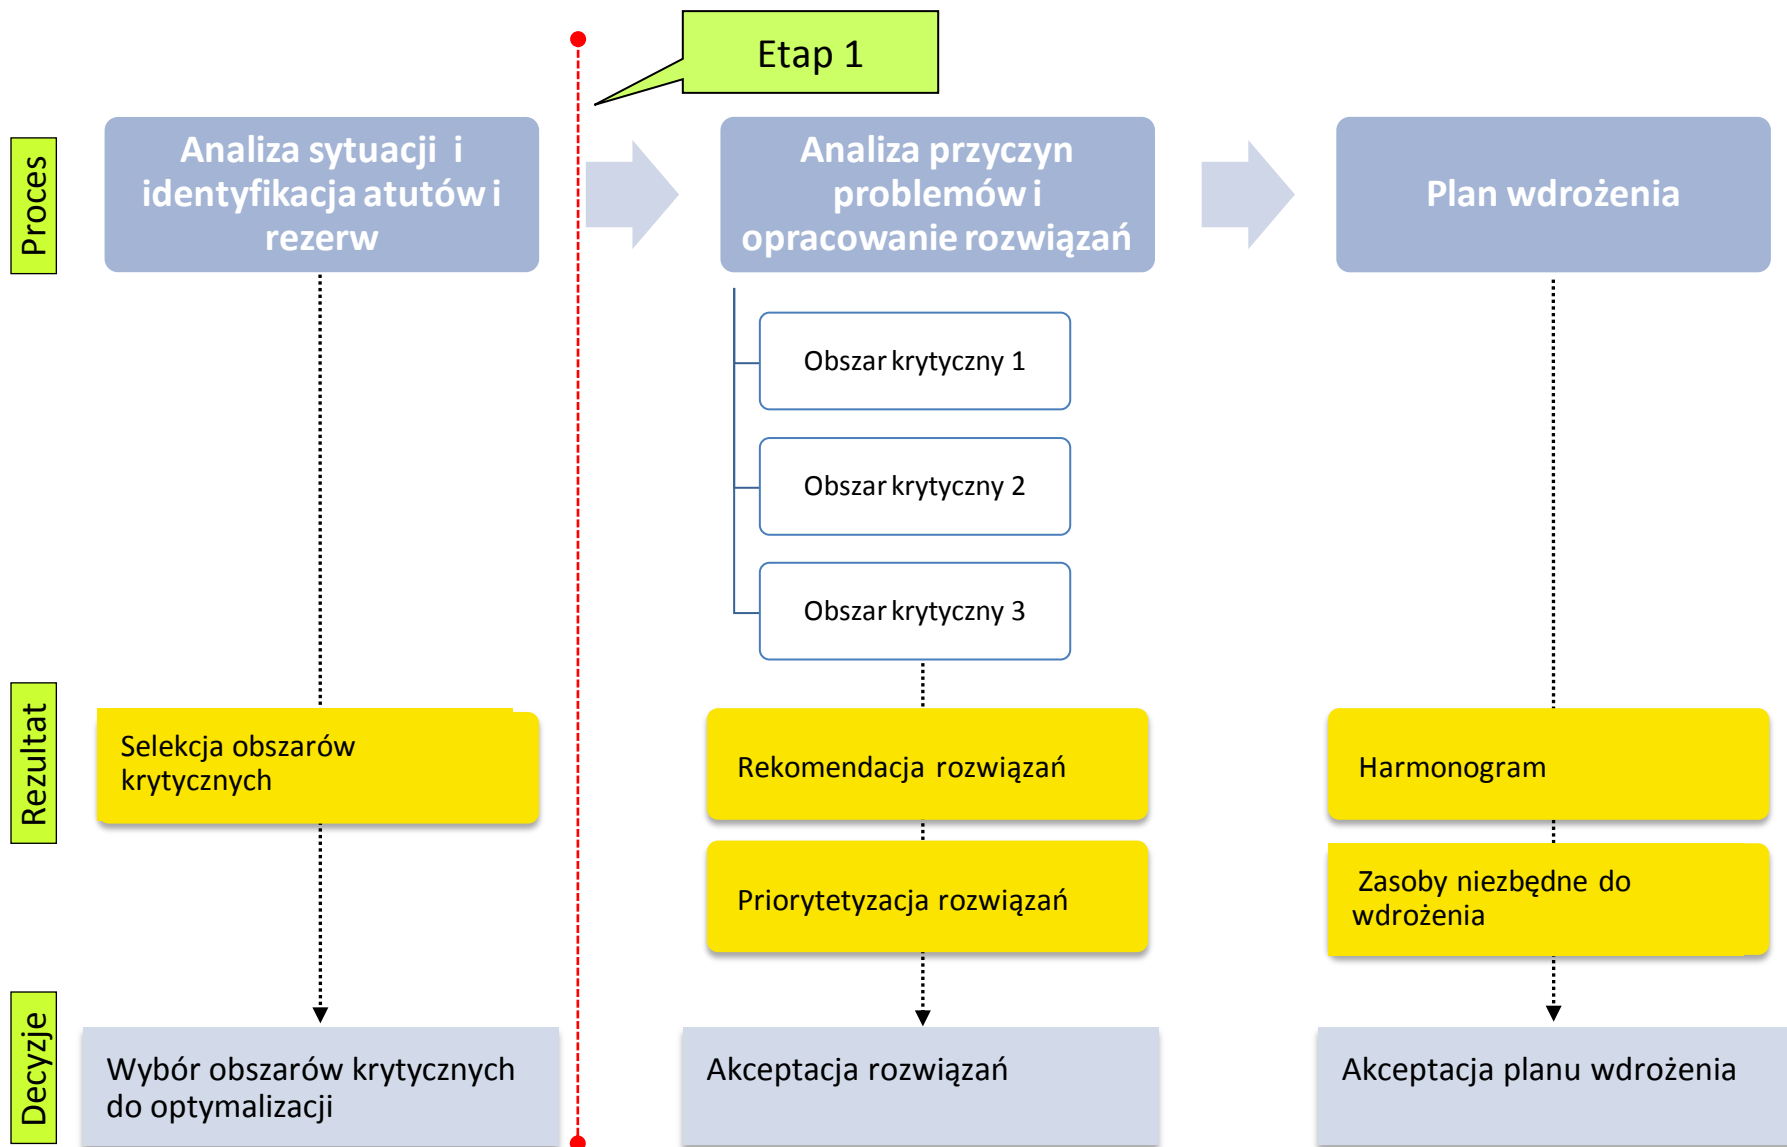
Etap 1

Proces

Analiza sytuacji i identyfikacja atutów i rezerw

Analiza przyczyn problemów i opracowanie rozwiązań

Plan wdrożenia

Obszar krytyczny 1

Obszar krytyczny 2

Obszar krytyczny 3

Rezultat

Selekcja obszarów krytycznych

Rekomendacja rozwiązań

Harmonogram

Priorytetyzacja rozwiązań

Zasoby niezbędne do wdrożenia

Decyzje

Wybór obszarów krytycznych do optymalizacji

Akceptacja rozwiązań

Akceptacja planu wdrożenia